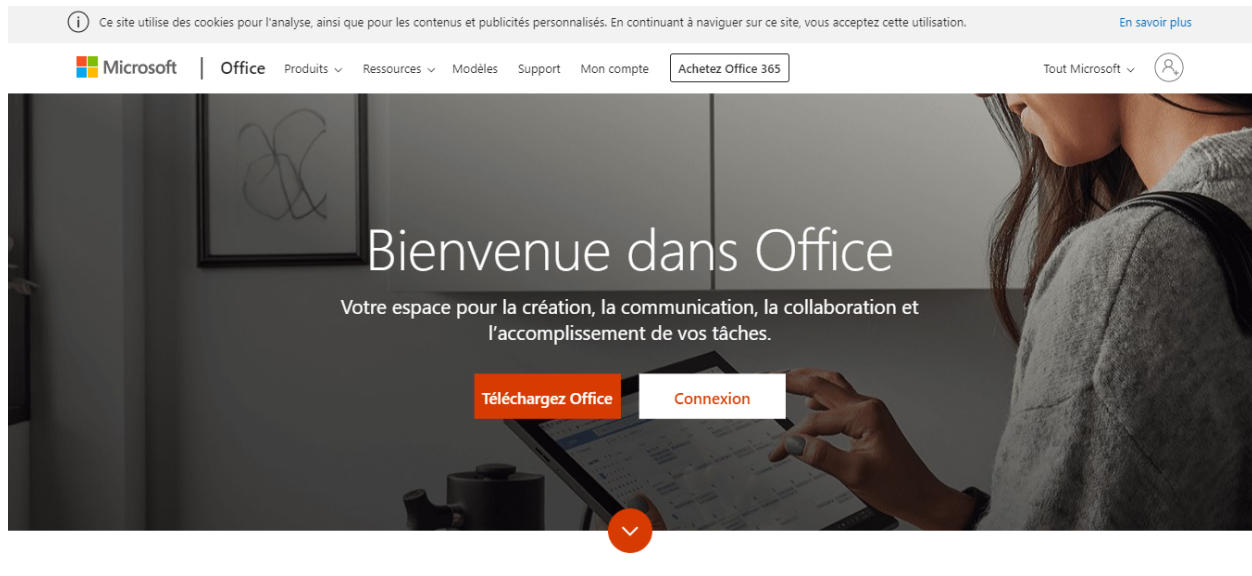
Ce site utilise des cookies pour l'analyse, ainsi que pour les contenus et publicités personnalisés. En continuant à naviguer sur ce site, vous acceptez cette utilisation. En savoir plus

Microsoft | Office Produits Ressources Modèles Support Mon compte Achetez Office 365 Tout Microsoft

Bienvenue dans Office

Votre espace pour la création, la communication, la collaboration et l'accomplissement de vos tâches.

Téléchargez Office Connexion